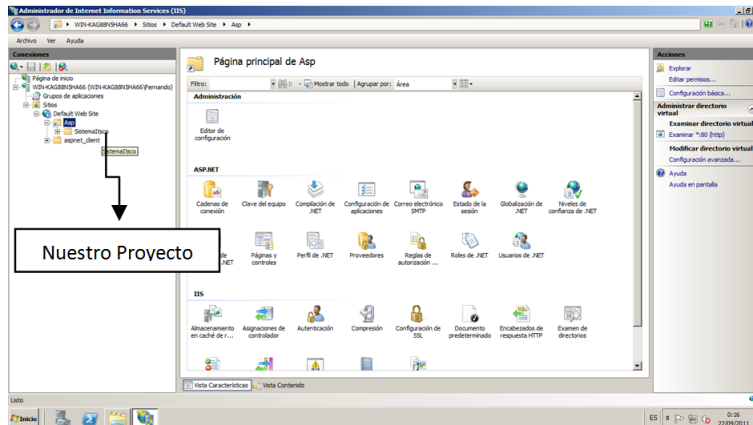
Administrador de Internet Information Services (IIS)

WIN-KAG88N5HA66 ▸ Sitios ▸ Default Web Site ▸ Asp ▸

Archivo Ver Ayuda

Conexiones

Página de inicio
WIN-KAG88N5HA66 (WIN-KAG88N5HA66\Fernando)
Grupos de aplicaciones
Sitios
Default Web Site
Asp
SistemaIlsco
aspnet_client
SistemaIlsco

Nuestro Proyecto

Página principal de Asp

Filtro: Mostrar todo Agrupar por: Área

Administración

Editor de configuración

ASP.NET

Cadenas de conexión
Clave del equipo
Compilación de .NET
Configuración de aplicaciones
Correo electrónico SMTP
Estado de la sesión
Globalización de .NET
Niveles de confianza de .NET

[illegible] de .NET
Páginas y controles
Perfil de .NET
Proveedores
Reglas de autorización ...
Roles de .NET
Usuarios de .NET

IIS

Almacenamiento en caché de r...
Asignaciones de controlador
Autenticación
Compresión
Configuración de SSL
Documento predeterminado
Encabezados de respuesta HTTP
Examen de directorios

Vista Características Vista Contenido

Acciones

Explorar
Editar permisos...
Configuración básica...
Administrar directorio virtual
Examinar directorio virtual
Examinar *:80 (http)
Modificar directorio virtual
Configuración avanzada...
Ayuda
Ayuda en pantalla

Listo

Inicio

ES

0:16
22/09/2011